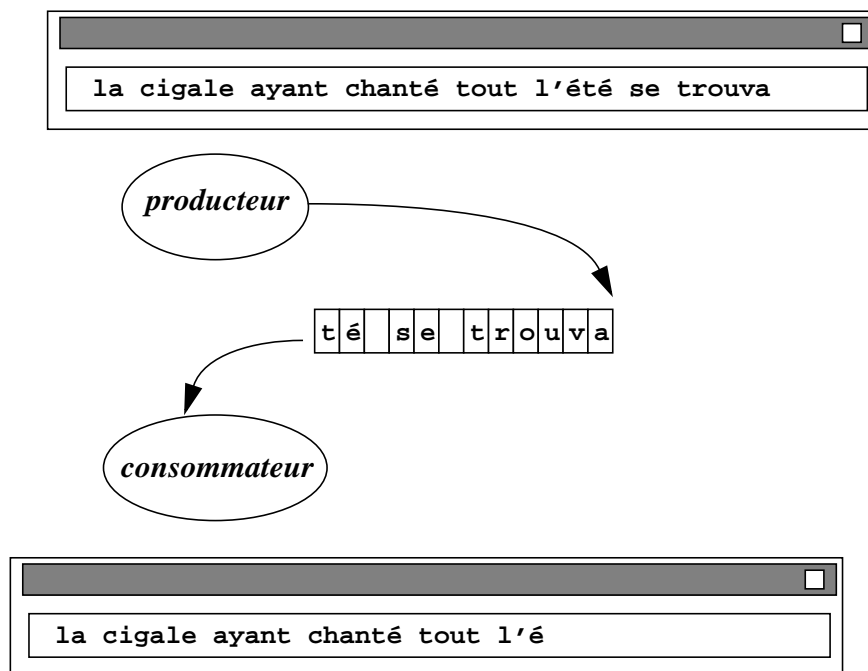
la cigale ayant chanté tout l'été se trouva

*producteur*

| t | é |  | s | e |  | t | r | o | u | v | a |
|---|---|---|---|---|---|---|---|---|---|---|---|

*consommateur*

la cigale ayant chanté tout l'é